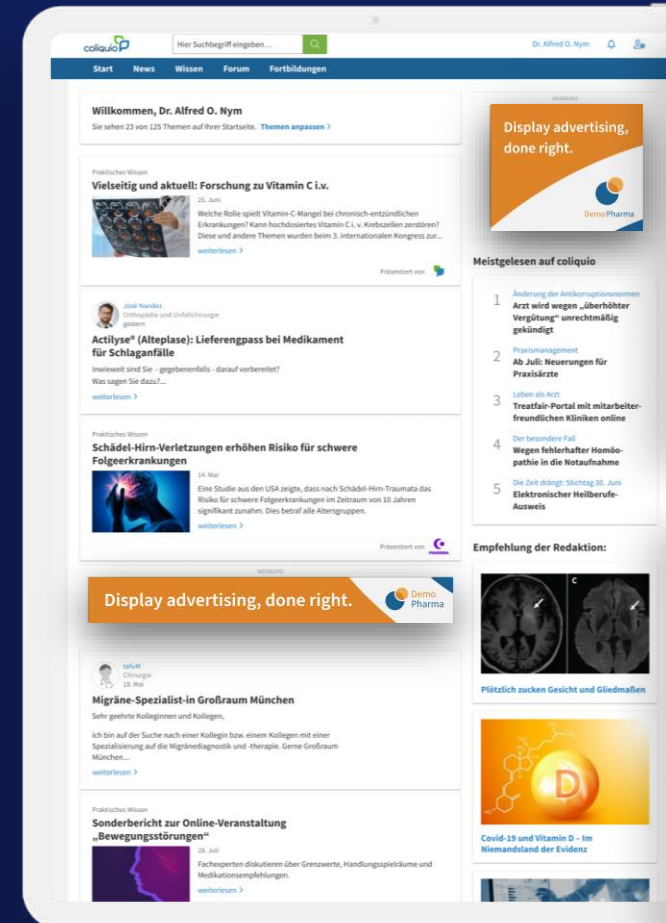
coliquio

Hier Suchbegriff eingeben...

Dr. Alfred O. Nym

Start News Wissen Forum Fortbildungen

Willkommen, Dr. Alfred O. Nym

Sie sehen 23 von 125 Themen auf Ihrer Startseite. Themen anpassen >

Praktisches Wissen

Vielseitig und aktuell: Forschung zu Vitamin C i.v.

25. Juni

Welche Rolle spielt Vitamin-C-Mangel bei chronisch-entzündlichen Erkrankungen? Kann hochdosiertes Vitamin C i. v. Krebszellen zerstören? Diese und andere Themen wurden beim 3. internationalen Kongress zur...

weiterlesen >

Präsentiert von

José Nandez

Orthopädie und Unfallchirurgie

gestern

Actilyse® (Alteplase): Lieferengpass bei Medikament für Schlaganfälle

Inwieweit sind Sie - gegebenenfalls - darauf vorbereitet? Was sagen Sie dazu?...

weiterlesen >

Praktisches Wissen

Schädel-Hirn-Verletzungen erhöhen Risiko für schwere Folgeerkrankungen

14. Mai

Eine Studie aus den USA zeigte, dass nach Schädel-Hirn-Traumata das Risiko für schwere Folgeerkrankungen im Zeitraum von 10 Jahren signifikant zunahm. Dies betraf alle Altersgruppen.

weiterlesen >

Präsentiert von

WERBUNG

Display advertising, done right.

Demo Pharma

tafuM

Chirurgie

18. Mai

Migräne-Spezialist-in Großraum München

Sehr geehrte Kolleginnen und Kollegen,

ich bin auf der Suche nach einer Kollegin bzw. einem Kollegen mit einer Spezialisierung auf die Migränediagnostik und -therapie. Gerne Großraum München...

weiterlesen >

Praktisches Wissen

Sonderbericht zur Online-Veranstaltung „Bewegungsstörungen“

28. Juli

Fachexperten diskutieren über Grenzwerte, Handlungsspielräume und Medikationsempfehlungen.

weiterlesen >

WERBUNG

Display advertising, done right.

DemoPharma

Meistgelesen auf coliquio

1 Änderung der Antikorruptionsnormen
Arzt wird wegen „überhöhter Vergütung“ unrechtmäßig gekündigt

2 Praxismanagement
Ab Juli: Neuerungen für Praxisärzte

3 Leben als Arzt
Treatfair-Portal mit mitarbeiterfreundlichen Kliniken online

4 Der besondere Fall
Wegen fehlerhafter Homöopathie in die Notaufnahme

5 Die Zeit drängt: Stichtag 30. Juni
Elektronischer Heilberufe-Ausweis

Empfehlung der Redaktion:

C

Plötzlich zucken Gesicht und Gliedmaßen

D

Covid-19 und Vitamin D – Im Niemandsland der Evidenz